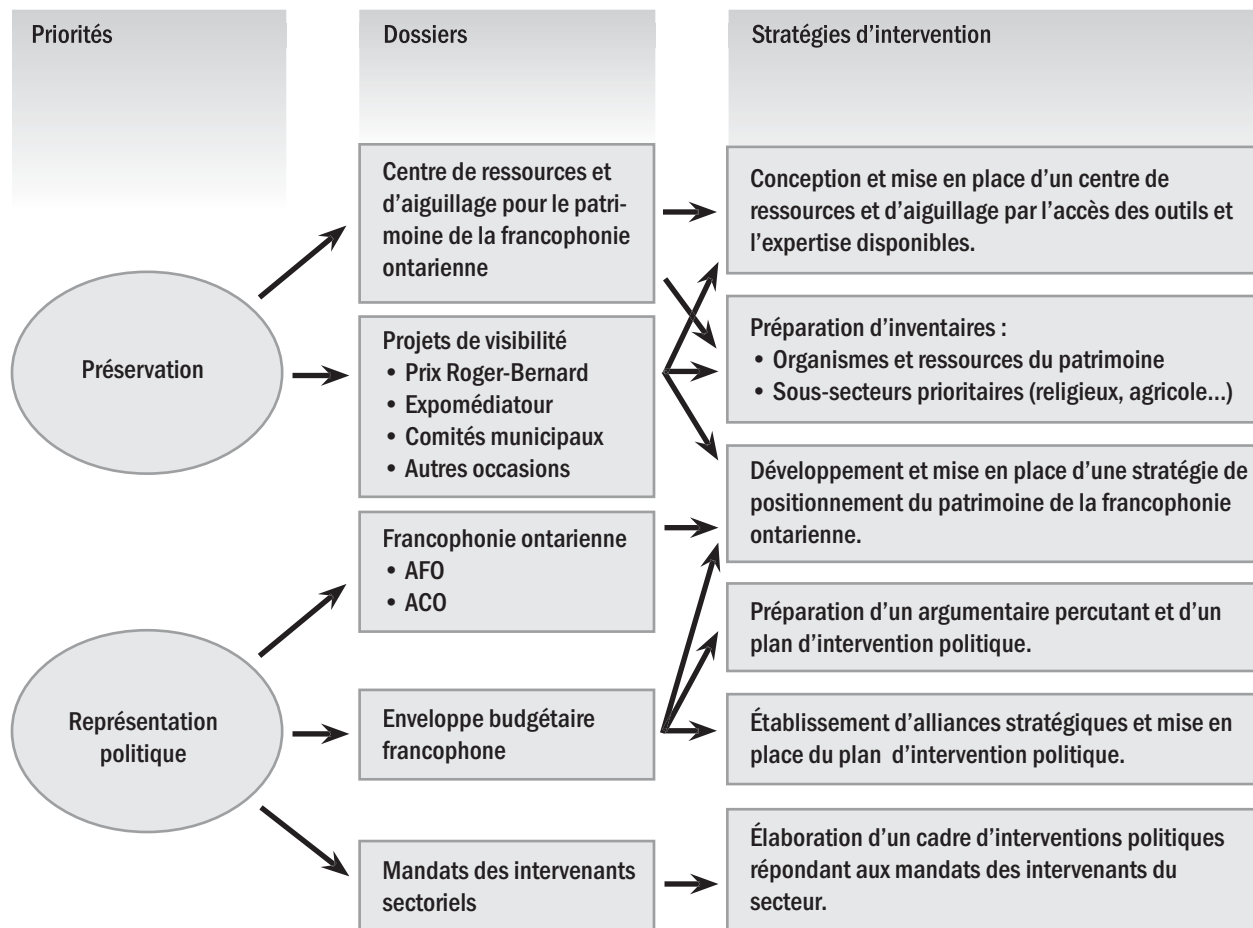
Priorités

Dossiers

Stratégies d'intervention

Préservation

Représentation politique

Centre de ressources et d'aiguillage pour le patrimoine de la francophonie ontarienne

Projets de visibilité
• Prix Roger-Bernard
• Expomédiatour
• Comités municipaux
• Autres occasions

Francophonie ontarienne
• AFO
• ACO

Enveloppe budgétaire francophone

Mandats des intervenants sectoriels

Conception et mise en place d'un centre de ressources et d'aiguillage par l'accès des outils et l'expertise disponibles.

Préparation d'inventaires :
• Organismes et ressources du patrimoine
• Sous-secteurs prioritaires (religieux, agricole...)

Développement et mise en place d'une stratégie de positionnement du patrimoine de la francophonie ontarienne.

Préparation d'un argumentaire percutant et d'un plan d'intervention politique.

Établissement d'alliances stratégiques et mise en place du plan d'intervention politique.

Élaboration d'un cadre d'interventions politiques répondant aux mandats des intervenants du secteur.